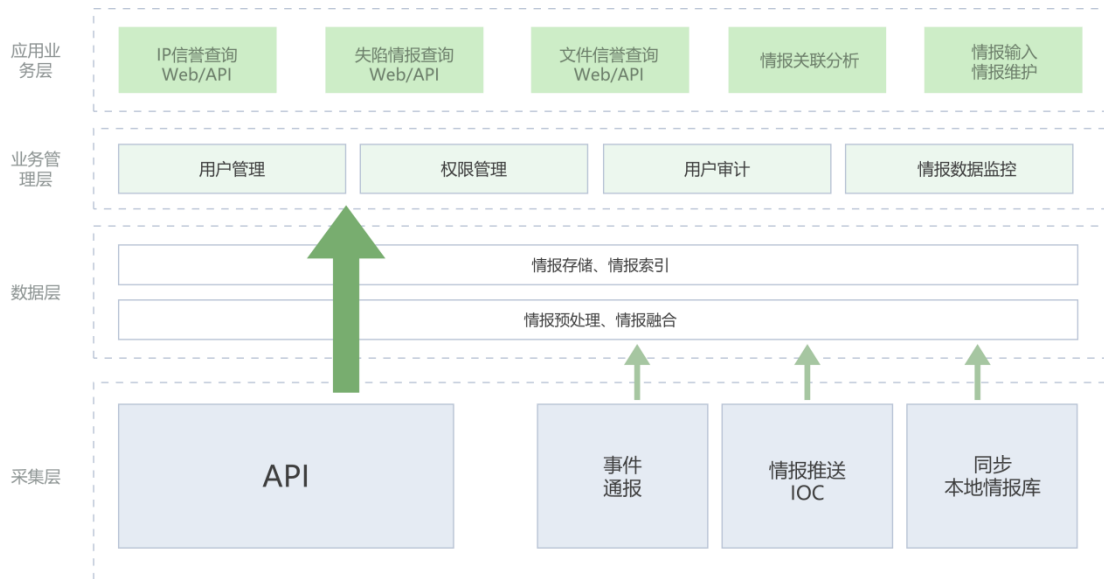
应用业务层

IP信誉查询 Web/API

失陷情报查询 Web/API

文件信誉查询 Web/API

情报关联分析

情报输入 情报维护

业务管理层

用户管理

权限管理

用户审计

情报数据监控

数据层

情报存储、情报索引

情报预处理、情报融合

采集层

API

事件 通报

情报推送 IOC

同步 本地情报库